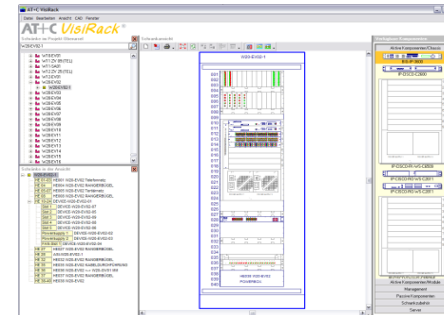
AT+C VisiRack

Datei Bearbeiten Ansicht CAD Fenster

AT+C VisiRack®

Schrankansicht

Verfügbare Komponenten

Aktive Komponenten/Chassis

IP-DSCII-C3800

IP-DSCII-RC-VG-C3850

IP-DSCII-RC-VG-C3800

Aktive Komponenten/Module

Management

Passive Komponenten

Schrankzubehör

Server

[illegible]